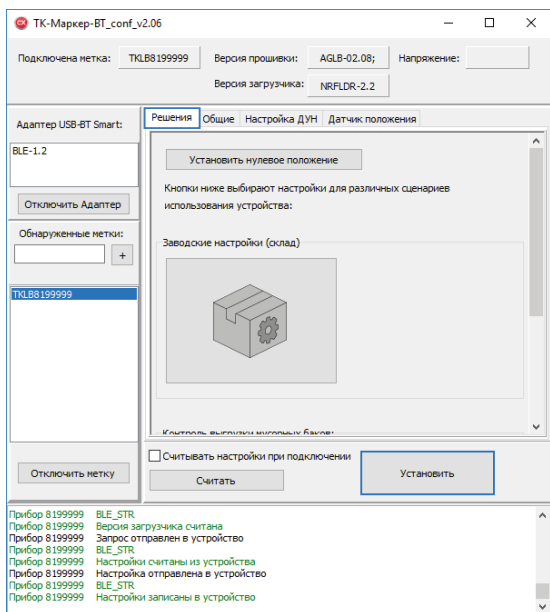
ТК-Маркер-BT_conf_v2.06

Подключена метка: TKLB8199999 Версия прошивки: AGLB-02.08; Напряжение:

Версия загрузчика: NRFLDR-2.2

Адаптер USB-BT Smart:

BLE-1.2

Отключить Адаптер

Обнаруженные метки:

+

TKLB8199999

Отключить метку

Решения Общие Настройка ДУН Датчик положения

Установить нулевое положение

Кнопки ниже выбирают настройки для различных сценариев использования устройства:

Заводские настройки (склад)

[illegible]

Считывать настройки при подключении

Считать

Установить

Прибор 8199999 BLE_STR
Прибор 8199999 Версия загрузчика считана
Прибор 8199999 Запрос отправлен в устройство
Прибор 8199999 BLE_STR
Прибор 8199999 Настройки считаны из устройства
Прибор 8199999 Настройка отправлена в устройство
Прибор 8199999 BLE_STR
Прибор 8199999 Настройки записаны в устройство